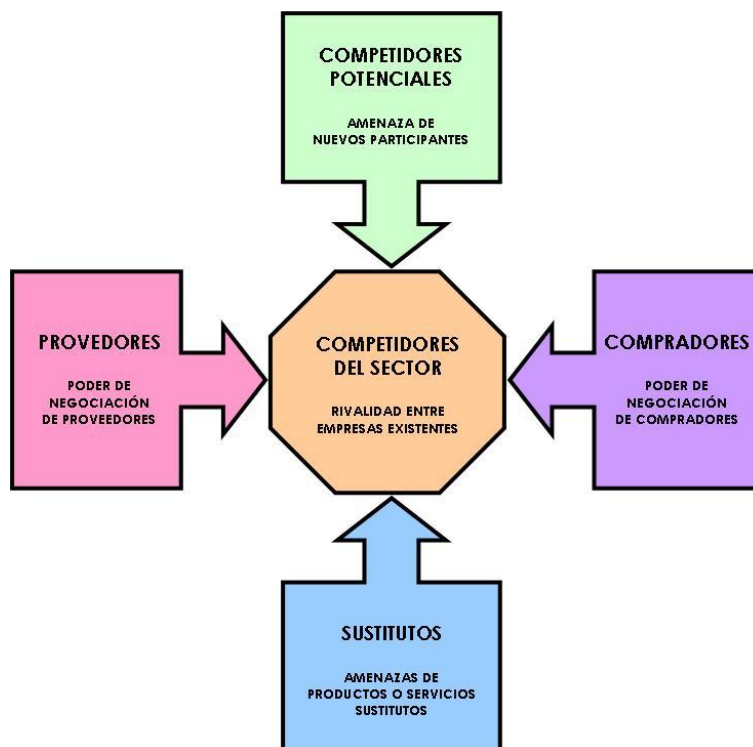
COMPETIDORES POTENCIALES

AMENAZA DE NUEVOS PARTICIPANTES

PROVEDORES

PODER DE NEGOCIACIÓN DE PROVEEDORES

COMPETIDORES DEL SECTOR

RIVALIDAD ENTRE EMPRESAS EXISTENTES

COMPRADORES

PODER DE NEGOCIACIÓN DE COMPRADORES

SUSTITUTOS

AMENAZAS DE PRODUCTOS O SERVICIOS SUSTITUTOS